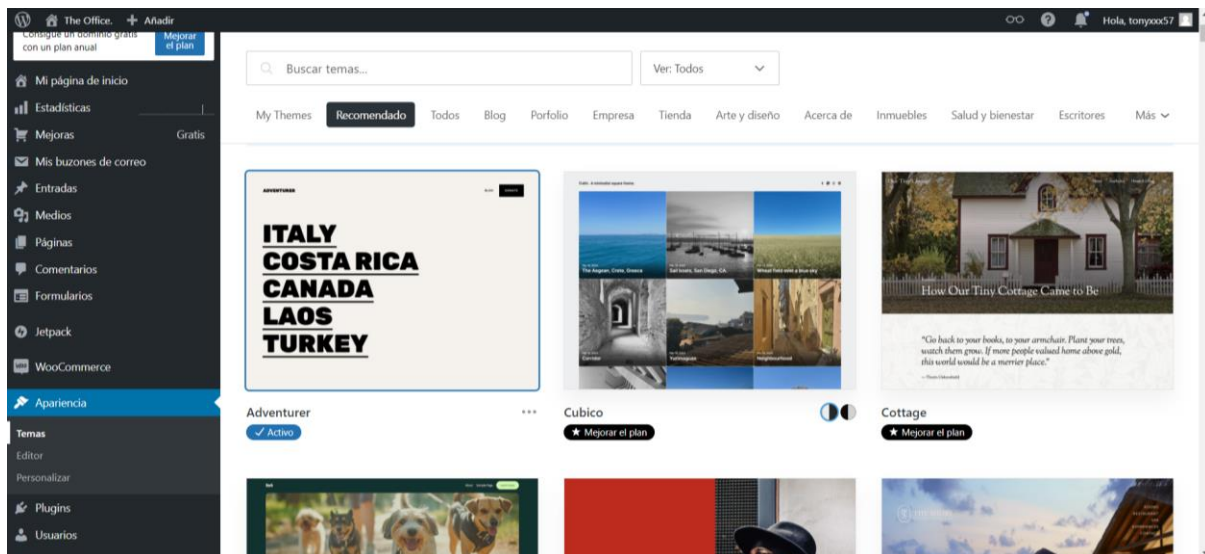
The Office. + Añadir

Hola, tonyxxx57

Consigue un dominio gratis con un plan anual

Mejorar el plan

Mi página de inicio
Estadísticas
Mejoras Gratis
Mis buzones de correo
Entradas
Medios
Páginas
Comentarios
Formularios
Jetpack
WooCommerce
Apariencia
Temas
Editor
Personalizar
Plugins
Usuarios

Buscar temas...

Ver: Todos

My Themes Recomendado Todos Blog Porfolio Empresa Tienda Arte y diseño Acerca de Inmuebles Salud y bienestar Escritores Más

ADVENTURER

ITALY
COSTA RICA
CANADA
LAOS
TURKEY

The Aegean, Crete, Greece
Sail boats, San Diego, CA
Wheat field with a blue sky
Corridor
Yellowpages
Neighborhood

How Our Tiny Cottage Came to Be

"Go back to your books, to your armchair. Plant your trees, watch them grow. If more people valued home above gold, this world would be a merrier place."

Adventurer
✓ Activo

Cubico
★ Mejorar el plan

Cottage
★ Mejorar el plan